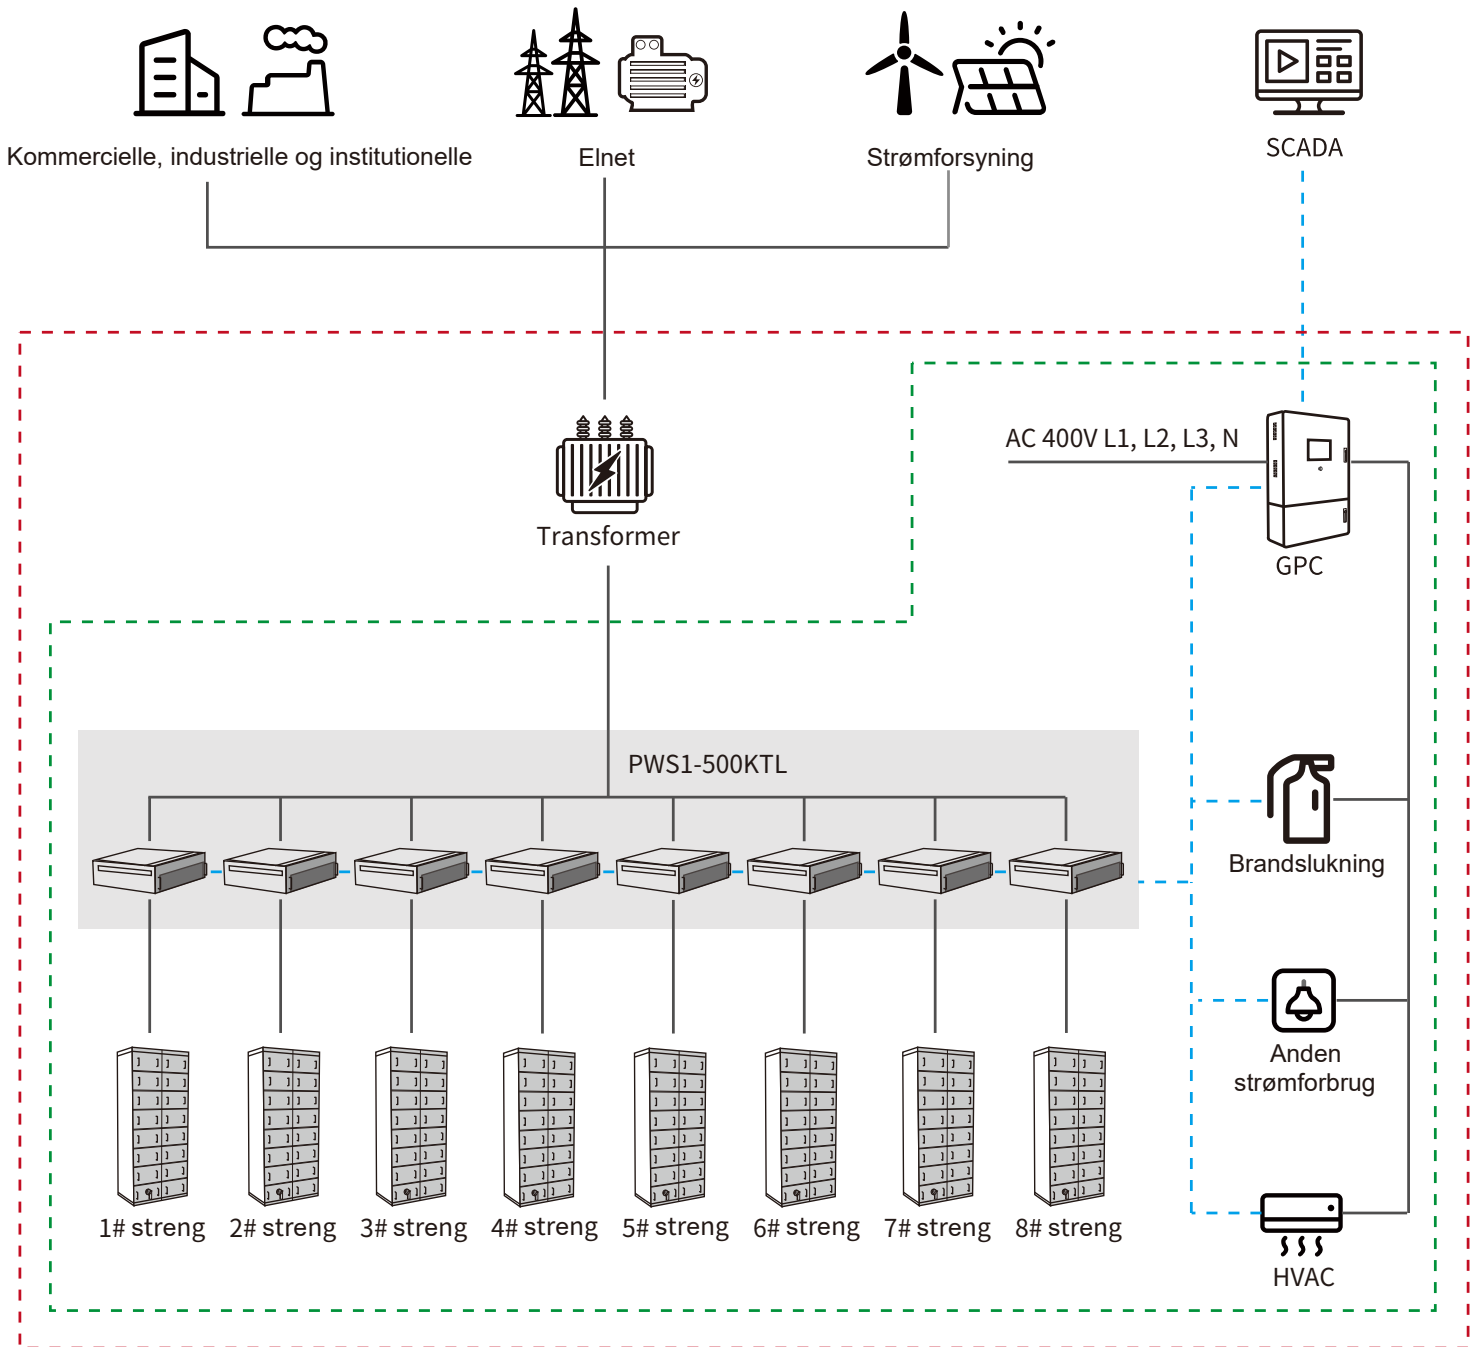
Kommercielle, industrielle og institutionelle

Elnet

Strømforsyning

SCADA

AC 400V L1, L2, L3, N

Transformer

GPC

PWS1-500KTL

Brandslukning

Anden strømforbrug

HVAC

1# streng

2# streng

3# streng

4# streng

5# streng

6# streng

7# streng

8# streng